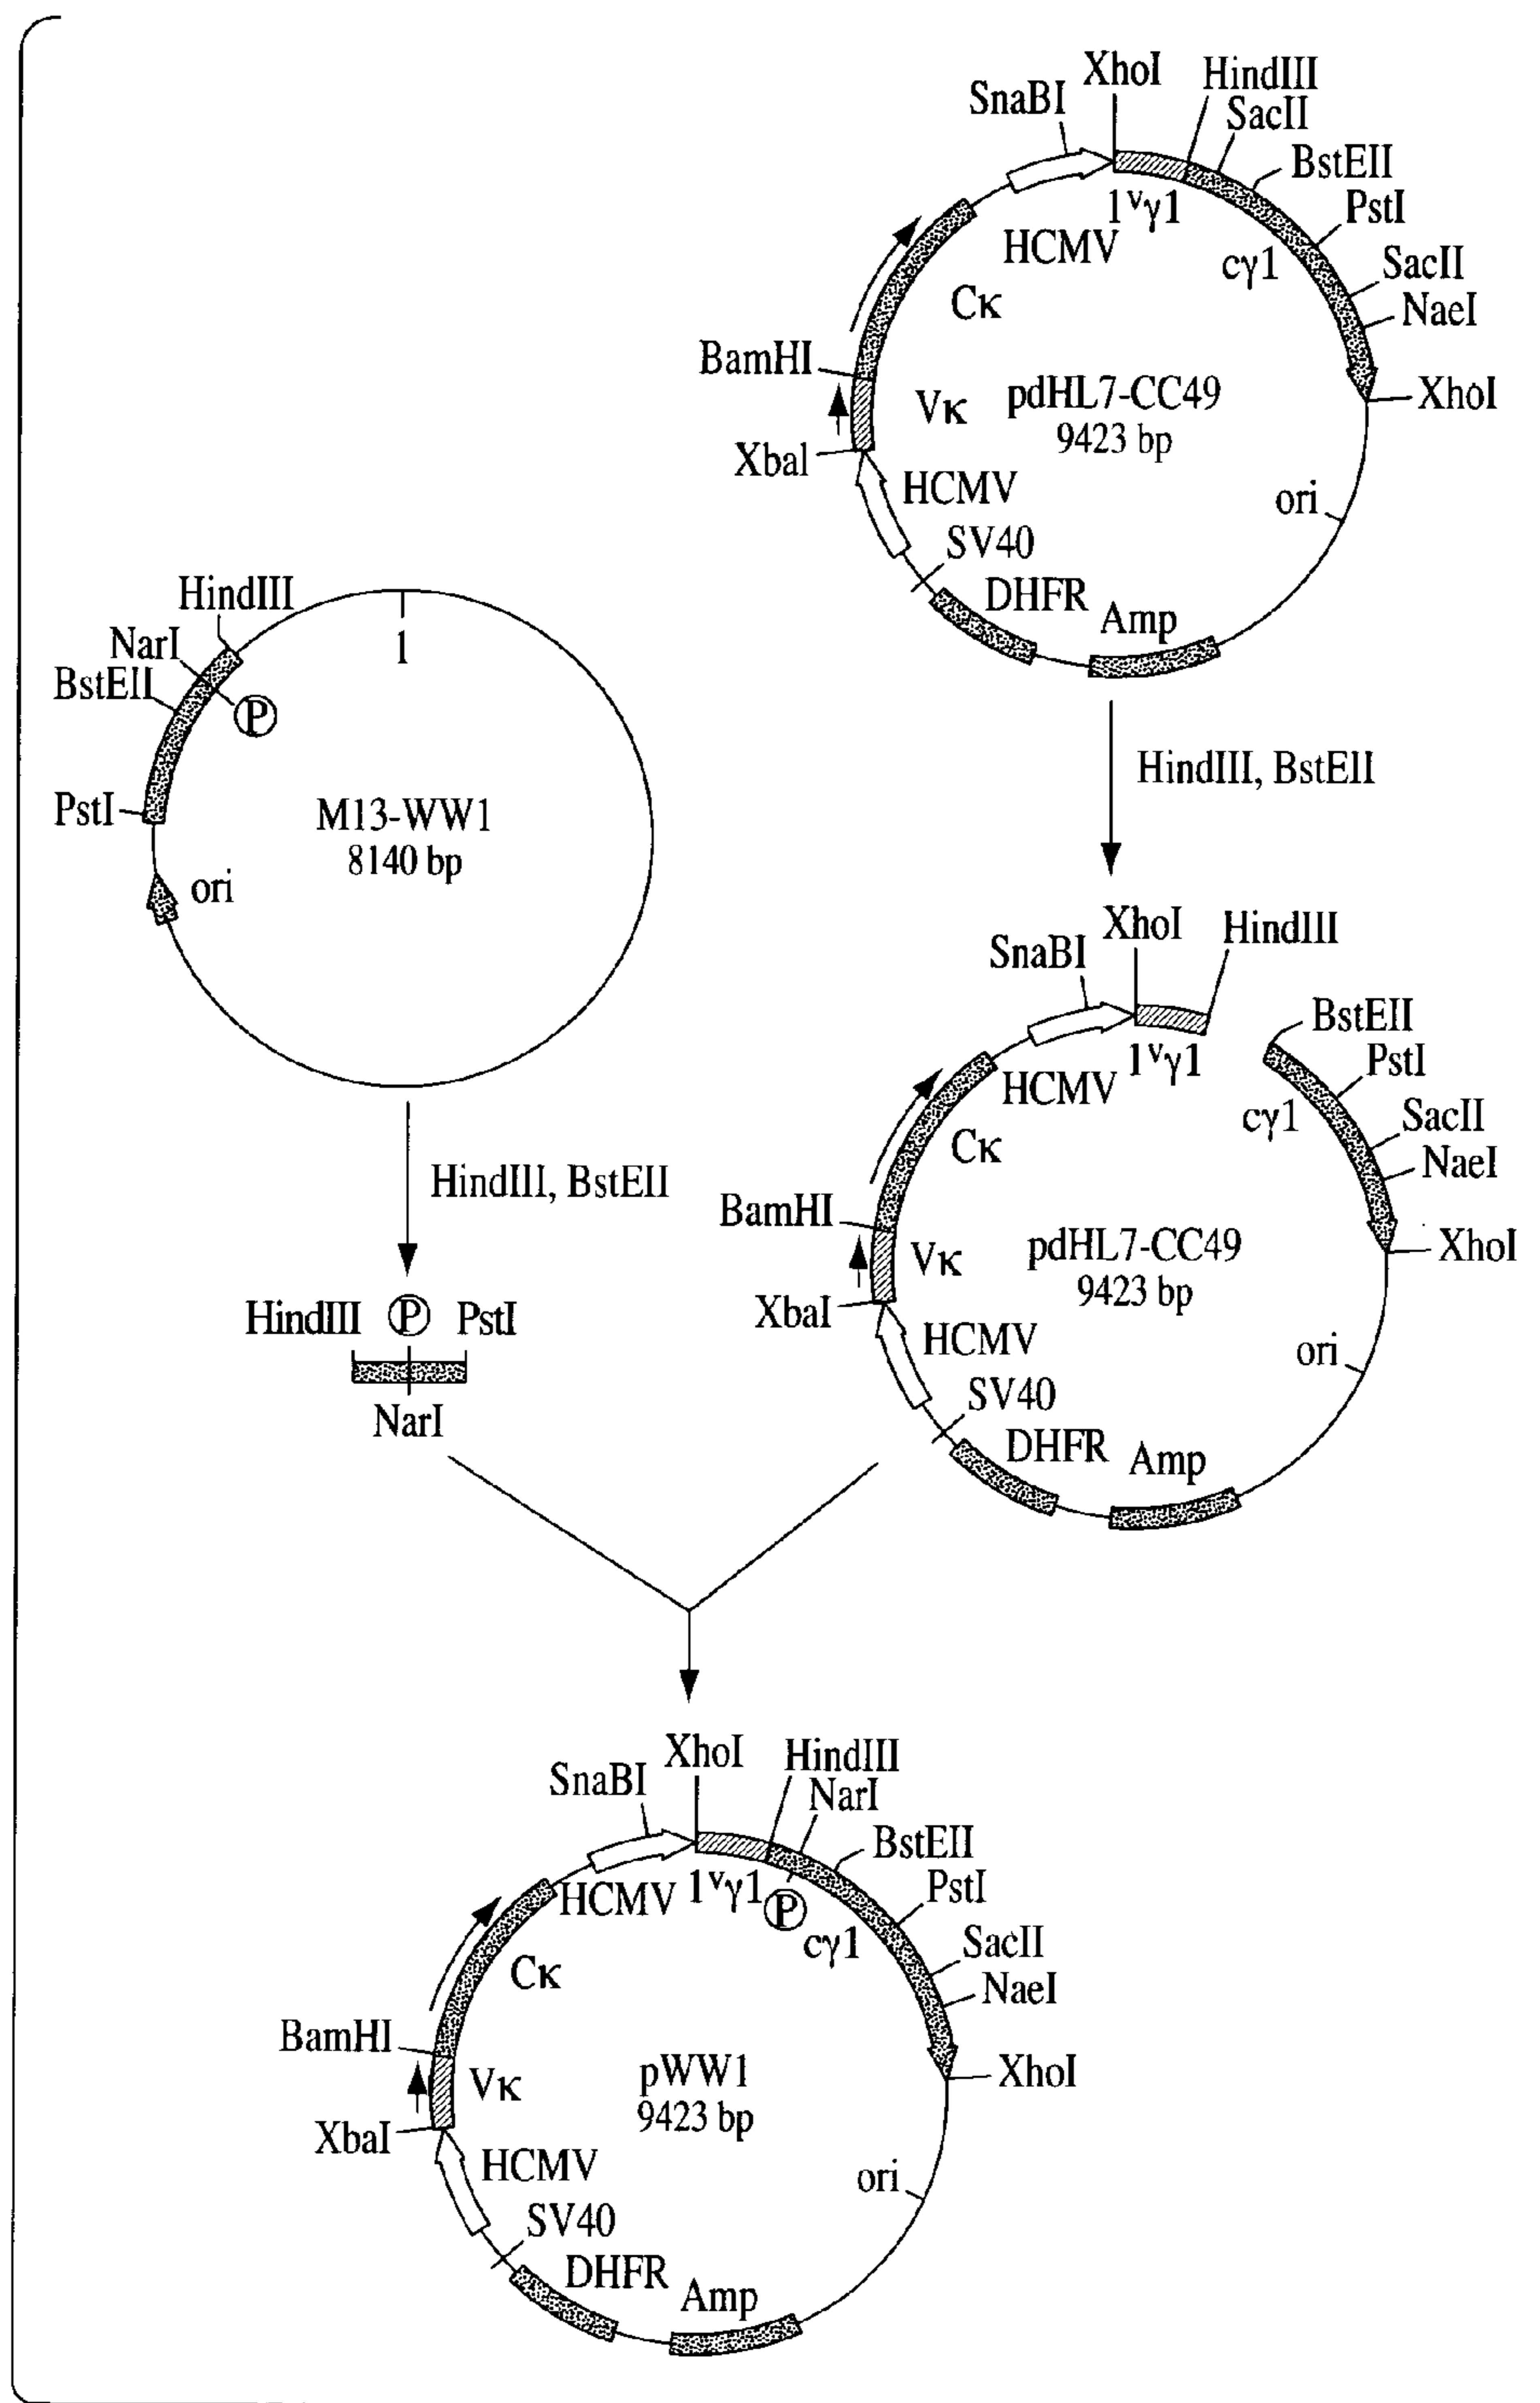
XhoI
HindIII
SnaBI
SacII
BstEII
$1^v\gamma1$
PstI
HCMV
c$\gamma$1
SacII
C$\kappa$
NaeI
BamHI
V$\kappa$
pdHL7-CC49
9423 bp
XhoI
XbaI
HCMV
ori
SV40
DHFR
Amp

HindIII
1
NarI
BstEII
P
PstI
M13-WW1
8140 bp
ori

HindIII, BstEII

HindIII, BstEII

XhoI
HindIII
SnaBI
BstEII
$1^v\gamma1$
PstI
HCMV
c$\gamma$1
SacII
C$\kappa$
NaeI
BamHI
XhoI
V$\kappa$
pdHL7-CC49
9423 bp
XbaI
HCMV
ori
SV40
DHFR
Amp

HindIII P PstI
NarI

XhoI
HindIII
SnaBI
NarI
BstEII
PstI
HCMV
$1^v\gamma1$
P
c$\gamma$1
SacII
C$\kappa$
NaeI
BamHI
XhoI
V$\kappa$
pWW1
9423 bp
XbaI
HCMV
ori
SV40
DHFR
Amp